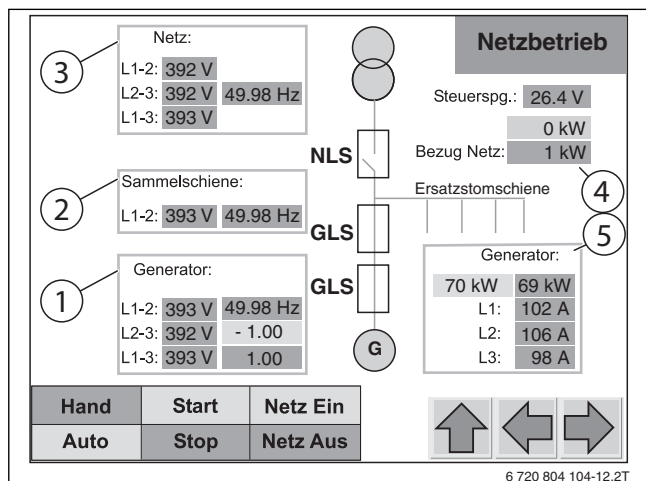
Netzbetrieb

3
Netz:
L1-2: 392 V
L2-3: 392 V 49.98 Hz
L1-3: 393 V

Steuerspg.: 26.4 V

0 kW
Bezug Netz: 1 kW

NLS

4

Ersatzstomschiene

2
Sammelschiene:
L1-2: 393 V 49.98 Hz

GLS

5

1
Generator:
L1-2: 393 V 49.98 Hz
L2-3: 392 V - 1.00
L1-3: 393 V 1.00

GLS

G

Generator:
70 kW 69 kW
L1: 102 A
L2: 106 A
L3: 98 A

| Hand | Start | Netz Ein |
|---|---|---|
| Auto | Stop | Netz Aus |

6 720 804 104-12.2T